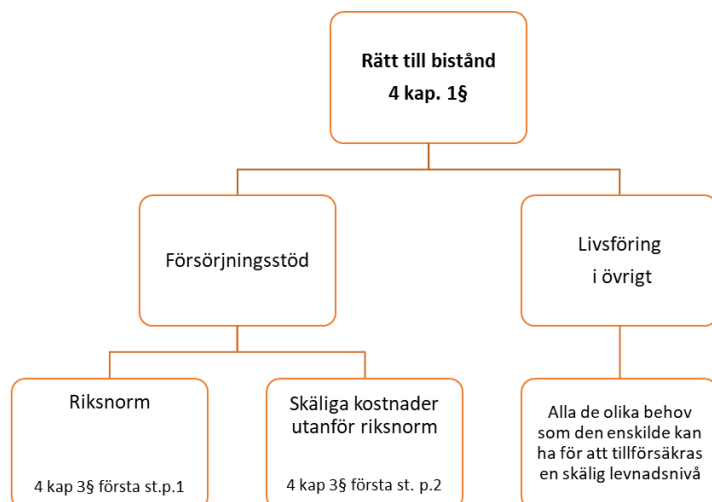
Rätt till bistånd
4 kap. 1§

Försörjningsstöd

Livsföring
i övrigt

Riksnorm

4 kap 3§ första st.p.1

Skäliga kostnader utanför riksnorm

4 kap 3§ första st. p.2

Alla de olika behov som den enskilde kan ha för att tillförsäkras en skälig levnadsnivå